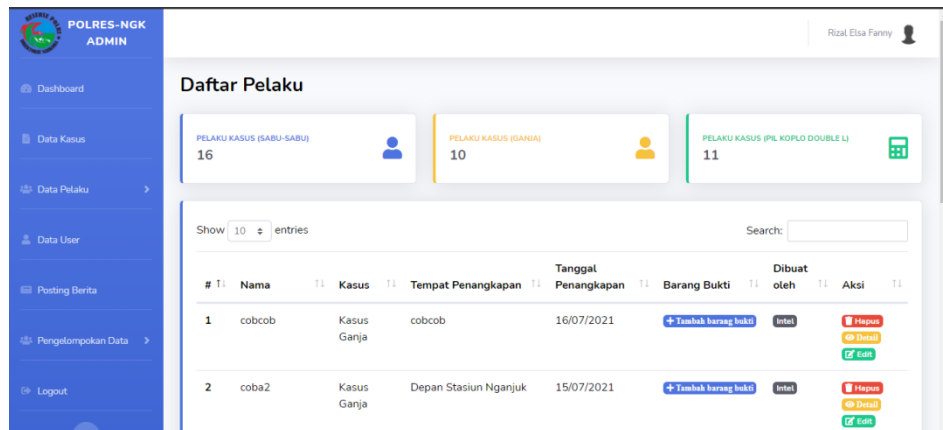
POLRES-NGK ADMIN

Dashboard

Data Kasus

Data Pelaku

Data User

Posting Berita

Pengelompokan Data

Logout

Rizal Elsa Fanny

Daftar Pelaku

PELAKU KASUS (SABU-SABU)
16

PELAKU KASUS (GANJA)
10

PELAKU KASUS (PIL KOPLO DOUBLE L)
11

Show 10 entries

Search:

| # | Nama | Kasus | Tempat Penangkapan | Tanggal Penangkapan | Barang Bukti | Dibuat oleh | Aksi |
|---|---|---|---|---|---|---|---|
| 1 | cobcob | Kasus Ganja | cobcob | 16/07/2021 | + Tambah barang bukti | Intel | Hapus Detail Edit |
| 2 | coba2 | Kasus Ganja | Depan Stasiun Nganjuk | 15/07/2021 | + Tambah barang bukti | Intel | Hapus Detail Edit |